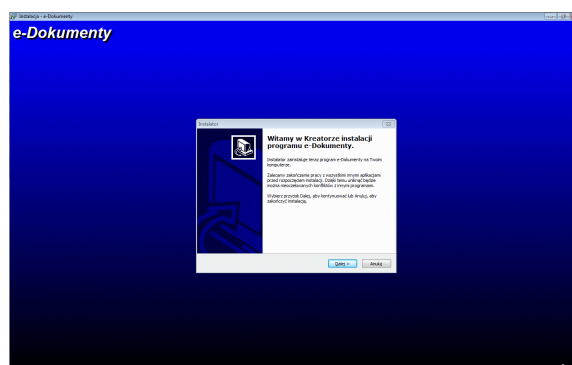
Instalacja - e-Dokumenty

e-Dokumenty

Instalator

Witamy w Kreatorze instalacji programu e-Dokumenty.

Instalator zainstaluje teraz program e-Dokumenty na Twoim komputerze.

Zalecamy zakończenie pracy z wszystkimi innymi aplikacjami przed rozpoczęciem instalacji. Dzięki temu unikniej będzie można niewłaściwym konfliktów z innym programem.

Wybierz przycisk Dalej, aby kontynuować lub Anuluj, aby zakończyć instalację.

Dalej >

Anuluj